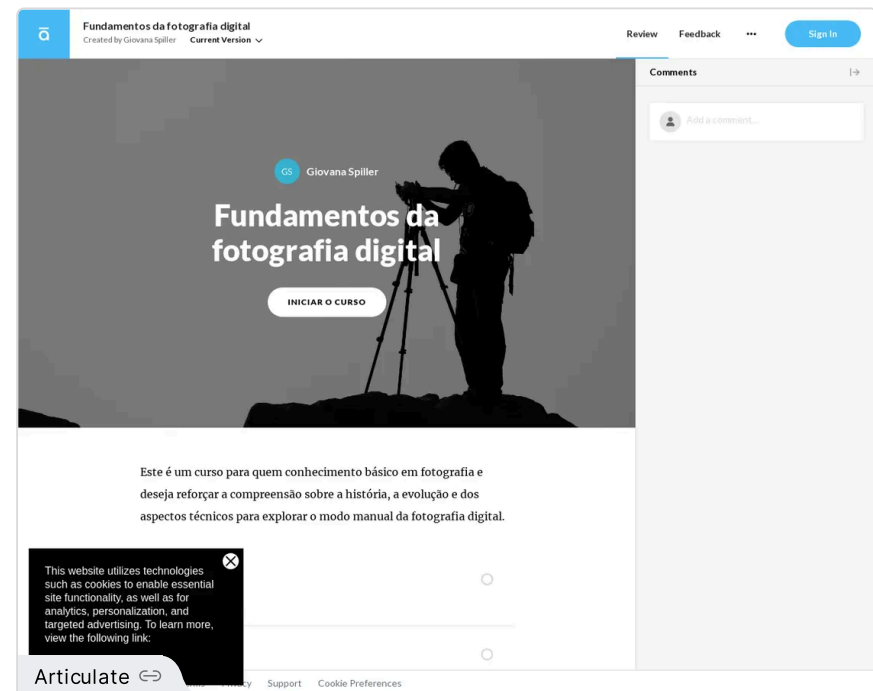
ā

Fundamentos da fotografia digital
Created by Giovana Spiller Current Version

Review Feedback ··· Sign In

Comments

Add a comment...

GS Giovana Spiller

Fundamentos da fotografia digital

INICIAR O CURSO

Este é um curso para quem conhecimento básico em fotografia e deseja reforçar a compreensão sobre a história, a evolução e dos aspectos técnicos para explorar o modo manual da fotografia digital.

This website utilizes technologies such as cookies to enable essential site functionality, as well as for analytics, personalization, and targeted advertising. To learn more, view the following link:

Articulate

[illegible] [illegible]acy Support Cookie Preferences